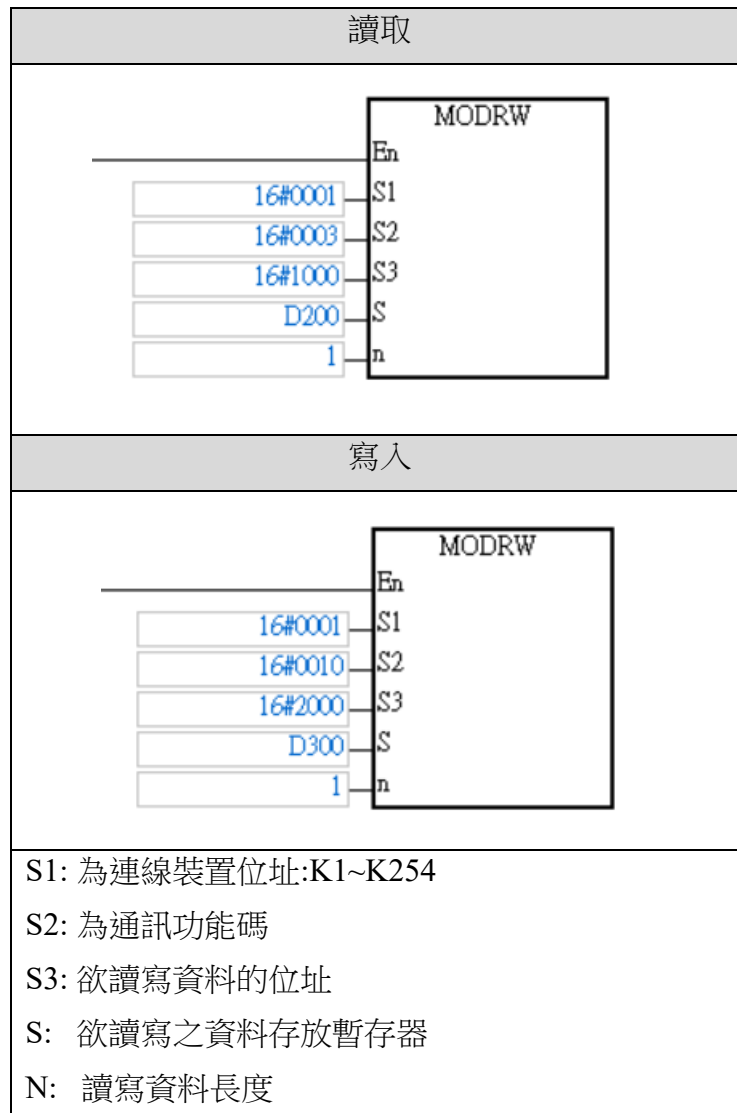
| 讀取 |
|---|
| MODRW<br>En<br>16#0001 S1<br>16#0003 S2<br>16#1000 S3<br>D200 S<br>1 n |
| 寫入 |
| MODRW<br>En<br>16#0001 S1<br>16#0010 S2<br>16#2000 S3<br>D300 S<br>1 n |
| S1: 為連線裝置位址:K1~K254<br>S2: 為通訊功能碼<br>S3: 欲讀寫資料的位址<br>S: 欲讀寫之資料存放暫存器<br>N: 讀寫資料長度 |